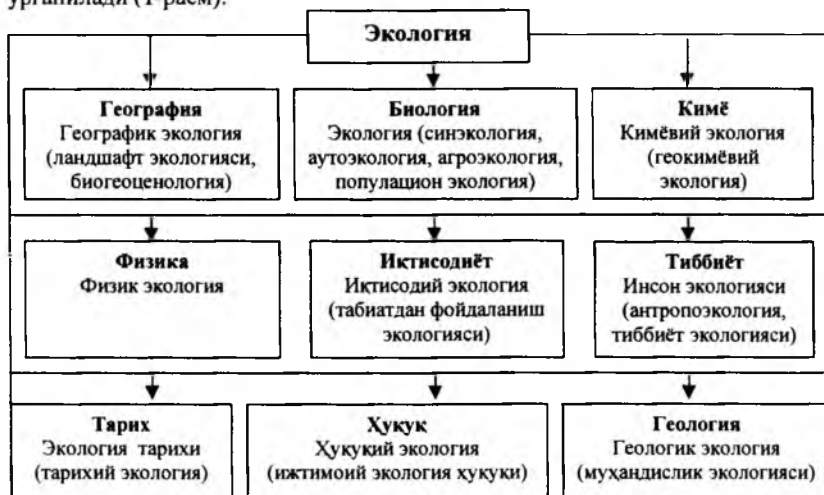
ўрганилади (1-расм).

Экология

География
Географик экология (ландшафт экологияси, биогеоценология)

Биология
Экология (синэкология, аутоэкология, агроэкология, популацион экология)

Кимё
Кимёвий экология (геокимёвий экология)

Физика
Физик экология

Иктисодиёт
Иктисодий экология (табиатдан фойдаланиш экологияси)

Тиббиёт
Инсон экологияси (антропоэкология, тиббиёт экологияси)

Тарих
Экология тарихи (тарихий экология)

Ҳуқуқ
Ҳуқуқий экология (ижтимоий экология ҳуқуқи)

Геология
Геологик экология (муҳандислик экологияси)